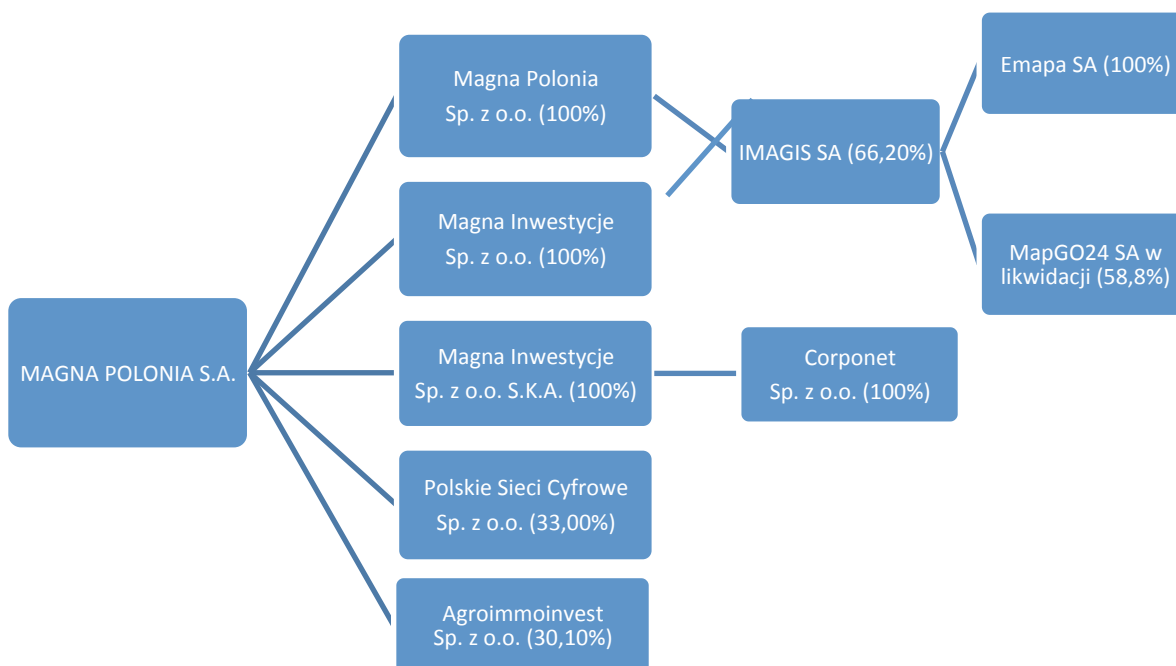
MAGNA POLONIA S.A.

Magna Polonia Sp. z o.o. (100%)

Magna Inwestycje Sp. z o.o. (100%)

Magna Inwestycje Sp. z o.o. S.K.A. (100%)

Polskie Sieci Cyfrowe Sp. z o.o. (33,00%)

Agroimmoinvest Sp. z o.o. (30,10%)

IMAGIS SA (66,20%)

Corponet Sp. z o.o. (100%)

Emapa SA (100%)

MapGO24 SA w likwidacji (58,8%)